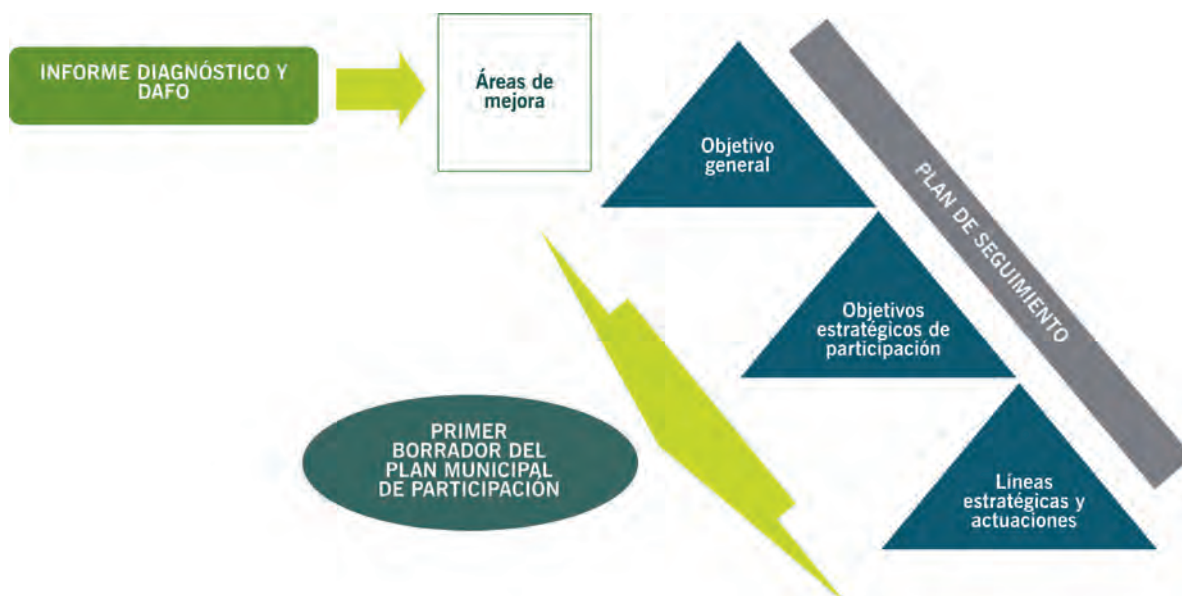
INFORME DIAGNÓSTICO Y DAFO

Áreas de mejora

Objetivo general

PLAN DE SEGUIMIENTO

Objetivos estratégicos de participación

PRIMER BORRADOR DEL PLAN MUNICIPAL DE PARTICIPACIÓN

Líneas estratégicas y actuaciones